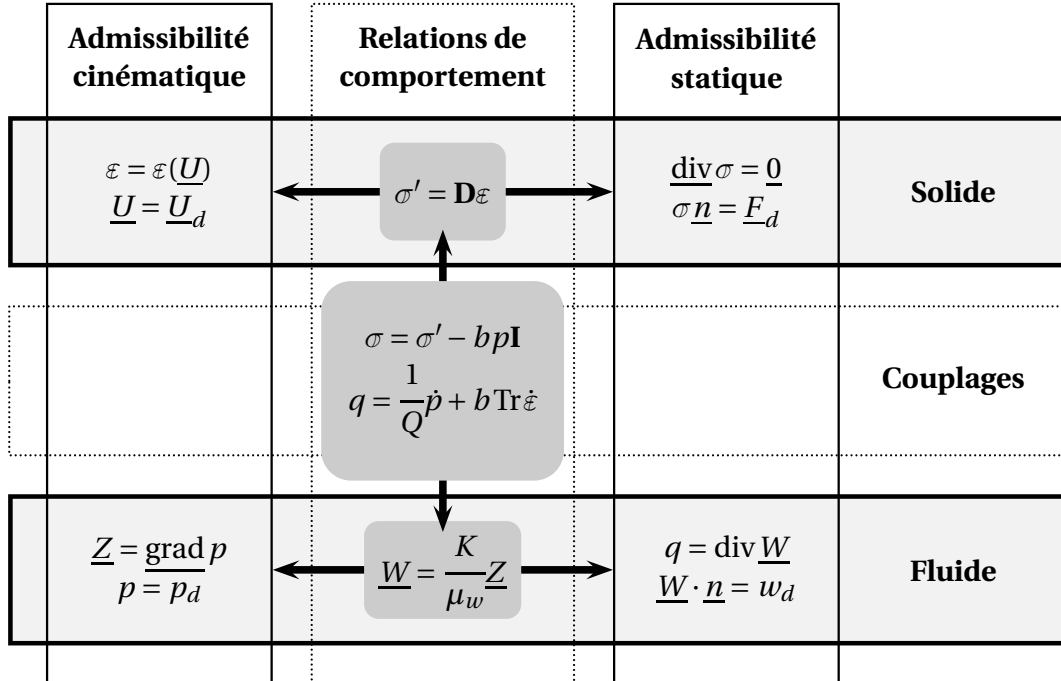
| Admissibilité cinématique | Relations de comportement | Admissibilité statique | |
|---|---|---|---|
| $\varepsilon = \varepsilon(\underline{U})$ $\underline{U} = \underline{U}_d$ | $\sigma' = \mathbf{D}\varepsilon$ | $\underline{\mathrm{div}}\,\sigma = \underline{0}$ $\sigma\underline{n} = \underline{F}_d$ | Solide |
| | $\sigma = \sigma' - bp\mathbf{I}$ $q = \frac{1}{Q}\dot{p} + b\,\mathrm{Tr}\,\dot{\varepsilon}$ | | Couplages |
| $\underline{Z} = \mathrm{grad}\,p$ $p = p_d$ | $\underline{W} = \frac{K}{\mu_w}\underline{Z}$ | $q = \mathrm{div}\,\underline{W}$ $\underline{W}\cdot\underline{n} = w_d$ | Fluide |